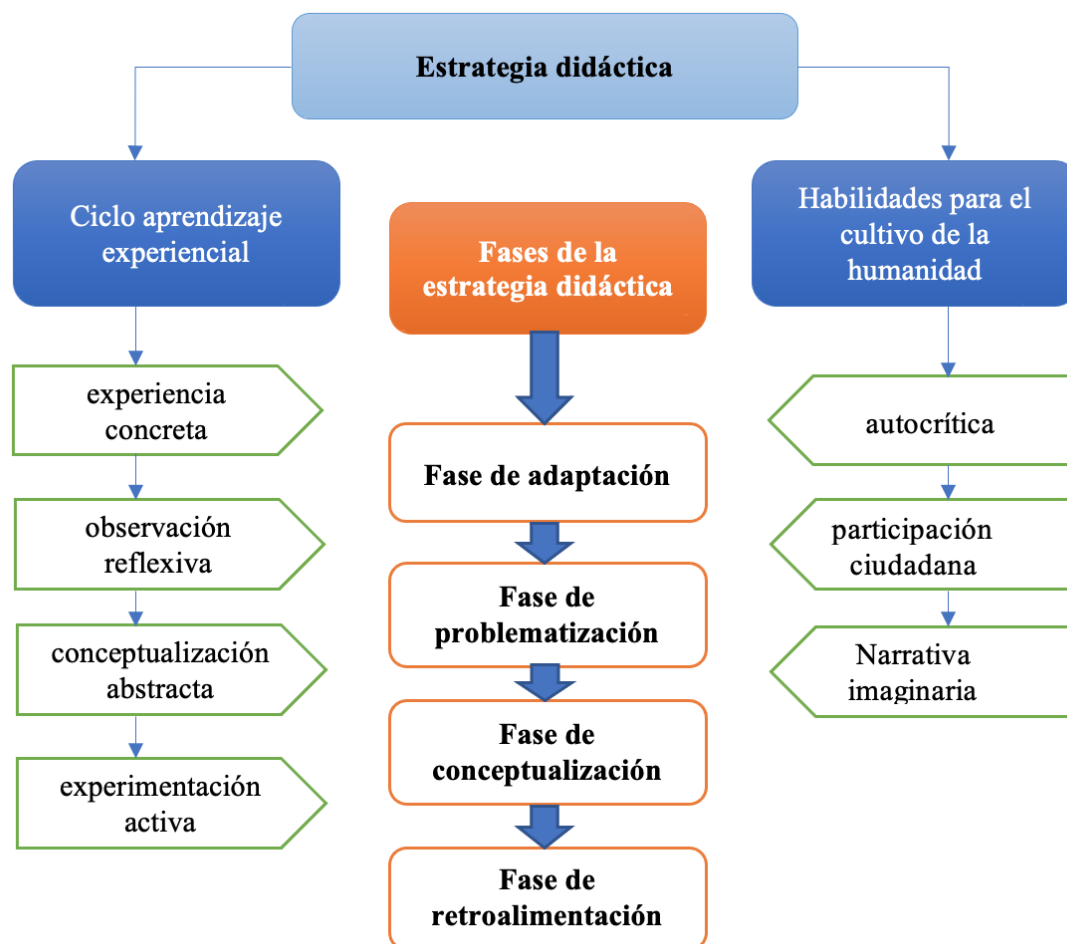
Estrategia didáctica

Ciclo aprendizaje experiencial

experiencia concreta

observación reflexiva

conceptualización abstracta

experimentación activa

Fases de la estrategia didáctica

Fase de adaptación

Fase de problematización

Fase de conceptualización

Fase de retroalimentación

Habilidades para el cultivo de la humanidad

autocrítica

participación ciudadana

Narrativa imaginaria